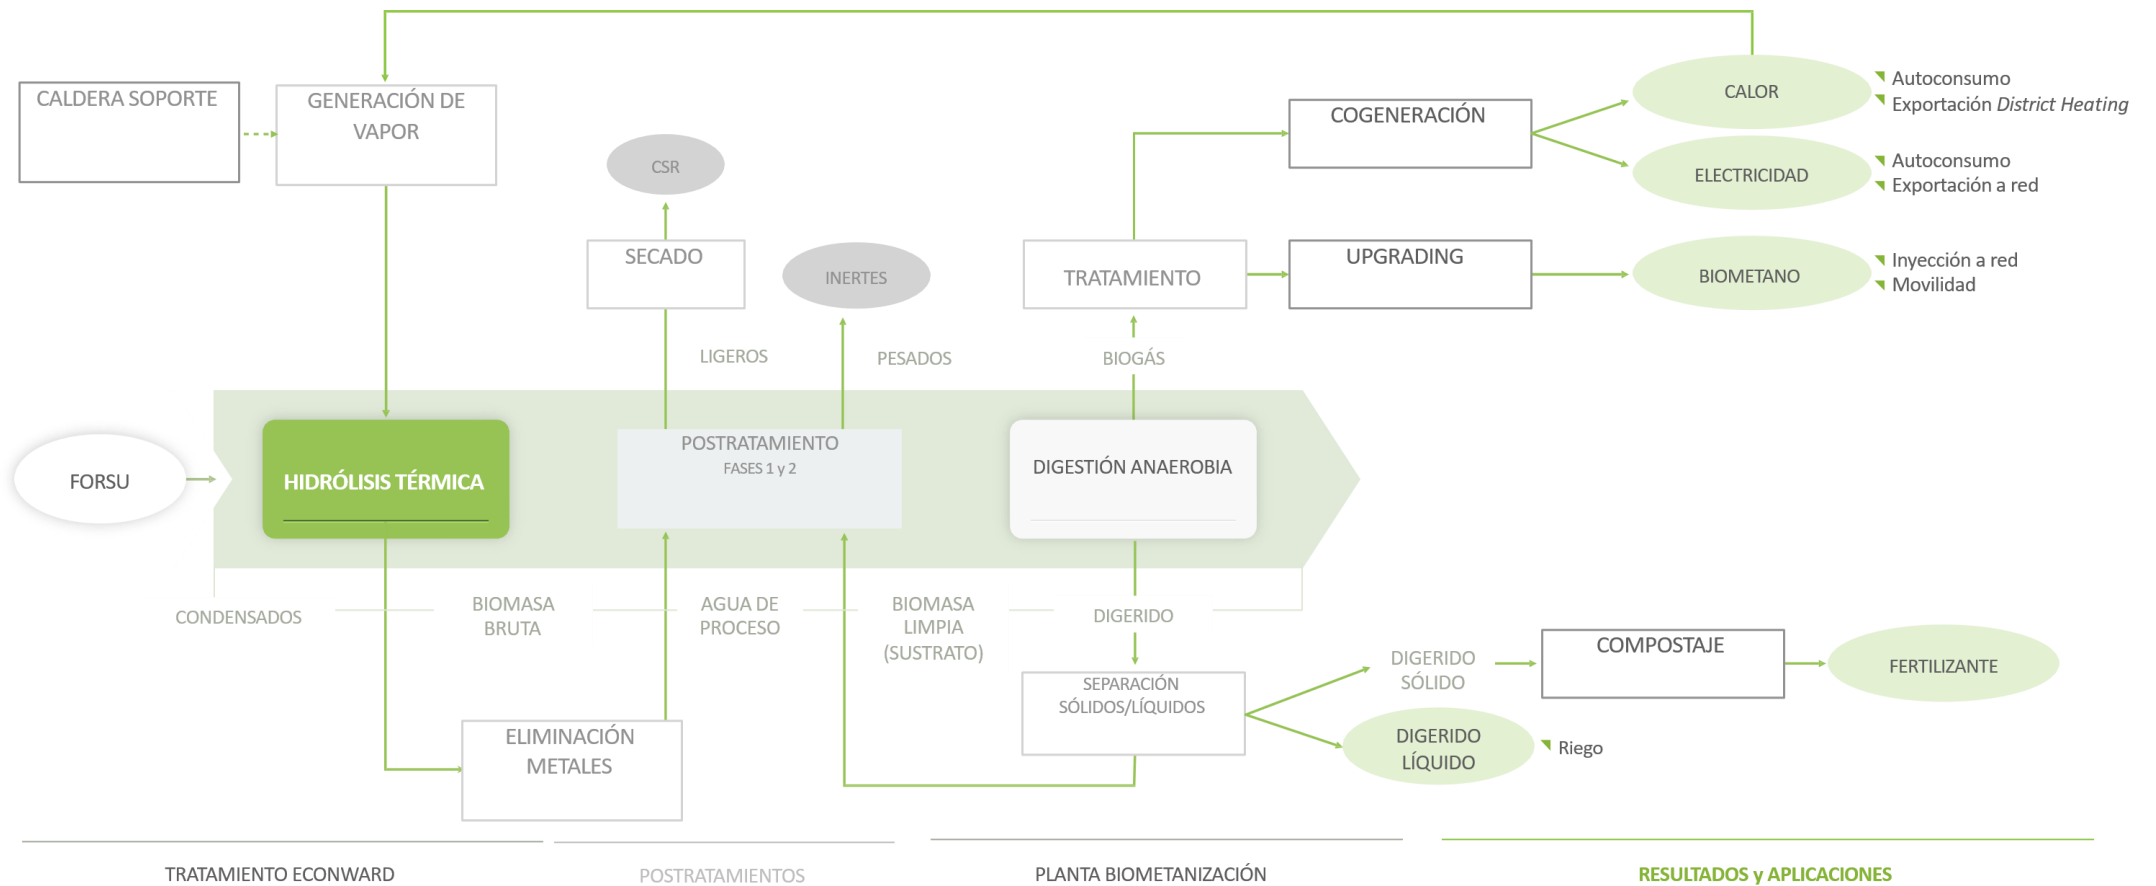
CALDERA SOPORTE

GENERACIÓN DE VAPOR

CSR

SECADO

INERTES

COGENERACIÓN

TRATAMIENTO

UPGRADING

CALOR

ELECTRICIDAD

BIOMETANO

Autoconsumo
Exportación *District Heating*

Autoconsumo
Exportación a red

Inyección a red
Movilidad

LIGEROS

PESADOS

BIOGÁS

FORSU

HIDRÓLISIS TÉRMICA

POSTRATAMIENTO
FASES 1 y 2

DIGESTIÓN ANAEROBIA

CONDENSADOS

BIOMASA BRUTA

AGUA DE PROCESO

BIOMASA LIMPIA (SUSTRATO)

DIGERIDO

SEPARACIÓN SÓLIDOS/LÍQUIDOS

DIGERIDO SÓLIDO

COMPOSTAJE

FERTILIZANTE

DIGERIDO LÍQUIDO

Riego

ELIMINACIÓN METALES

TRATAMIENTO ECONWARD

POSTRATAMIENTOS

PLANTA BIOMETANIZACIÓN

RESULTADOS y APLICACIONES